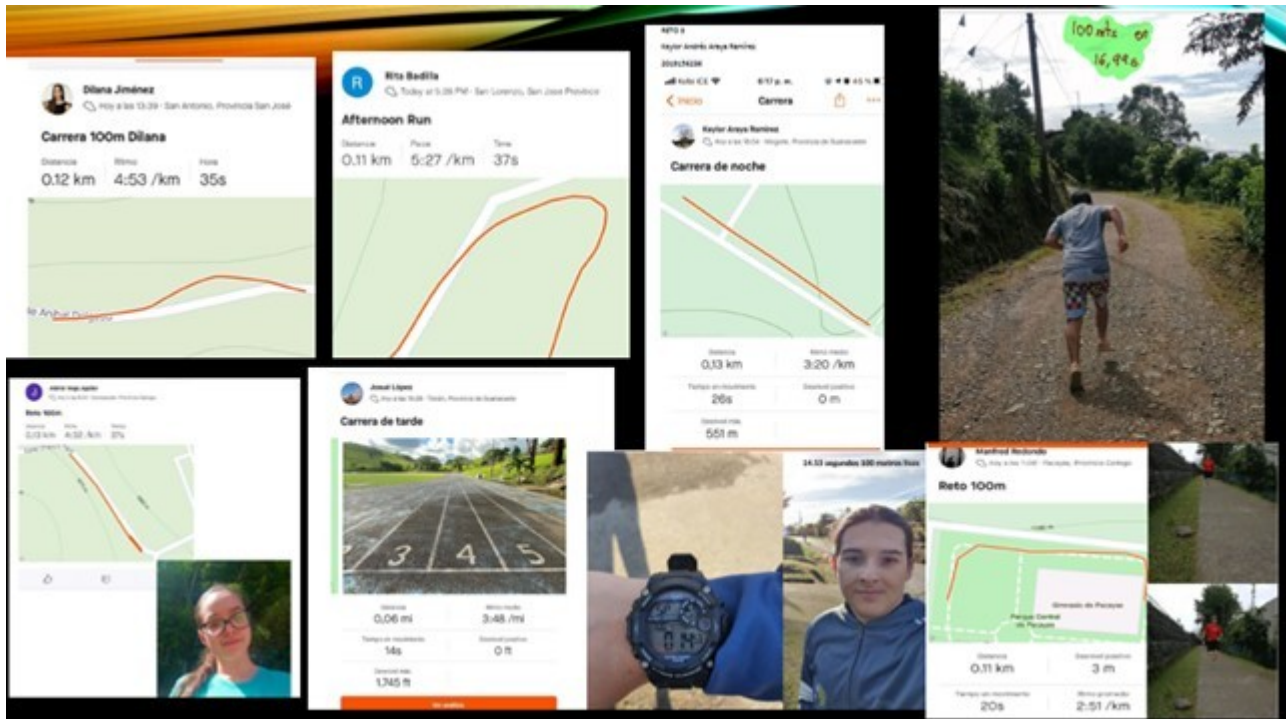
Dilana Jiménez
Hoy a las 13:39 · San Antonio, Provincia San José

Carrera 100m Dilana

Distancia 0.12 km
Ritmo 4:53 /km
Hora 35s

Rita Badilla
Today at 5:26 PM · San Lorenzo, San José Province

Afternoon Run

Distance 0.11 km
Pace 5:27 /km
Time 37s

RETO 3
Keylor Andrés Araya Ramírez
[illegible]

Kolbi ICE 6:17 p. m. 45 %
Inicio
Carrera

Keylor Araya Ramírez
Hoy a las 18:04 · Moguita, Provincia de Guanacaste

Carrera de noche

Distancia 0,13 km
Ritmo medio 3:20 /km
Tiempo en movimiento 26s
Desnivel positivo 0 m
Desnivel máx. 551 m

100 mts en 16,94s

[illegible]
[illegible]

Reto 100m

Distancia 0,13 km
Ritmo 4:32 /km
Tiempo 37s

Josué López
Hoy a las 15:28 · Tilarán, Provincia de Guanacaste

Carrera de tarde

3 4 5

Distancia 0,06 mi
Ritmo medio 3:48 /mi
Tiempo en movimiento 14s
Desnivel positivo 0 ft
Desnivel máx. 1,745 ft

Ver análisis

14.53 segundos 100 metros lisos

Manfred Redondo
Hoy a las 7:09 · Pacayas, Provincia Cartago

Reto 100m

Gimnasio de Pacayas
Parque Central de Pacayas

Distancia 0,11 km
Desnivel positivo 3 m
Tiempo en movimiento 20s
Ritmo promedio 2:51 /km